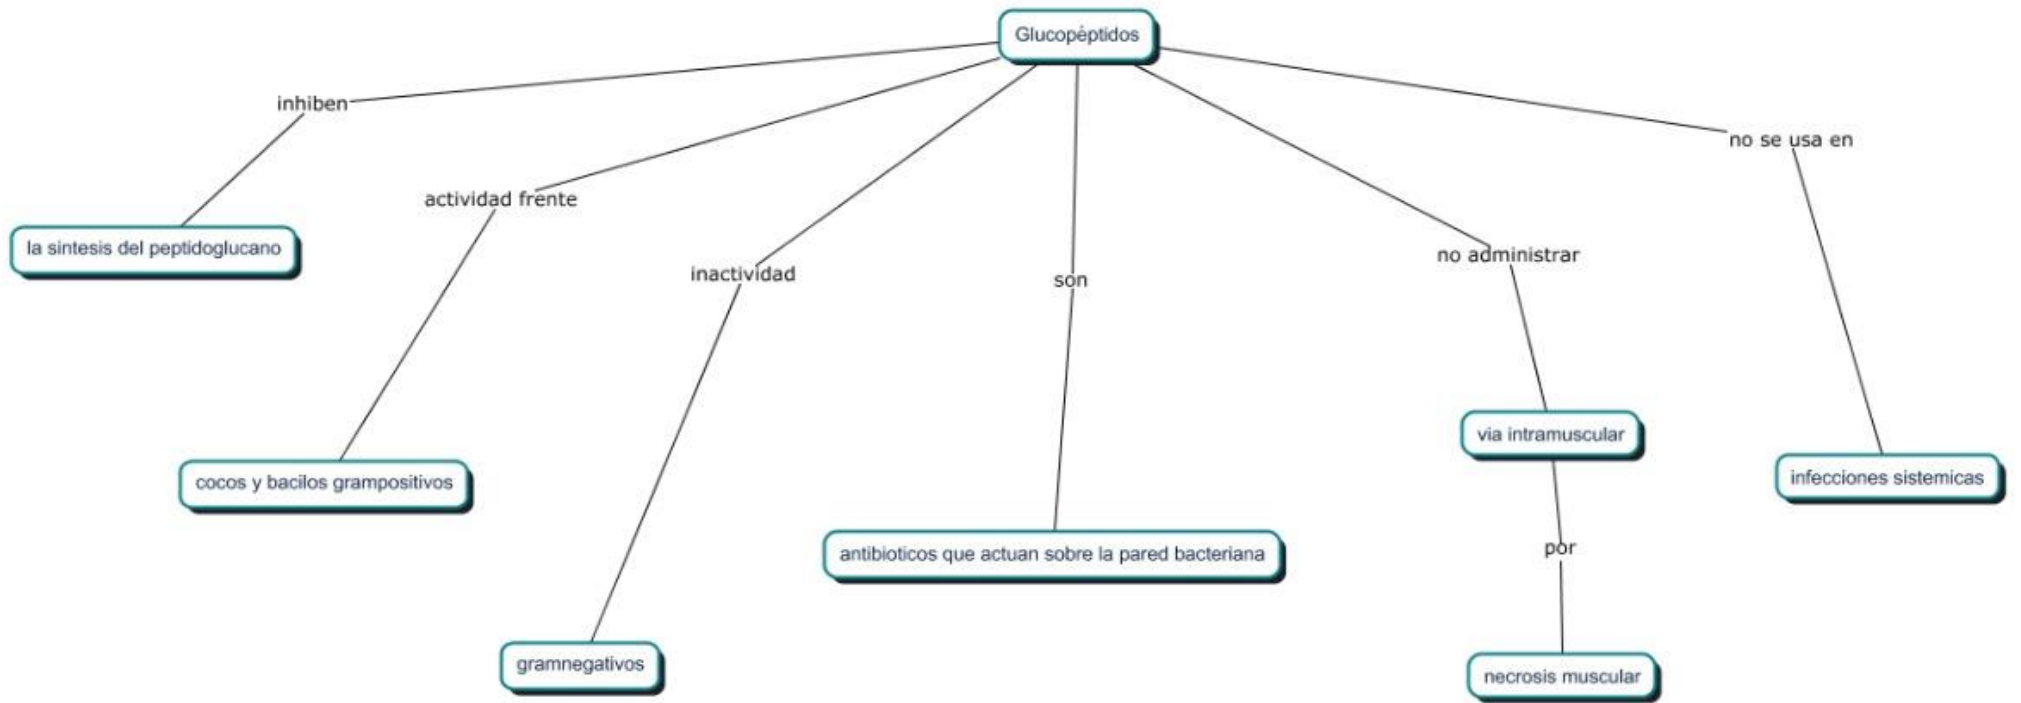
Glucopéptidos

inhiben

la sintesis del peptidoglucano

actividad frente

cocos y bacilos grampositivos

inactividad

gramnegativos

son

antibioticos que actuan sobre la pared bacteriana

no administrar

via intramuscular

por

necrosis muscular

no se usa en

infecciones sistemicas